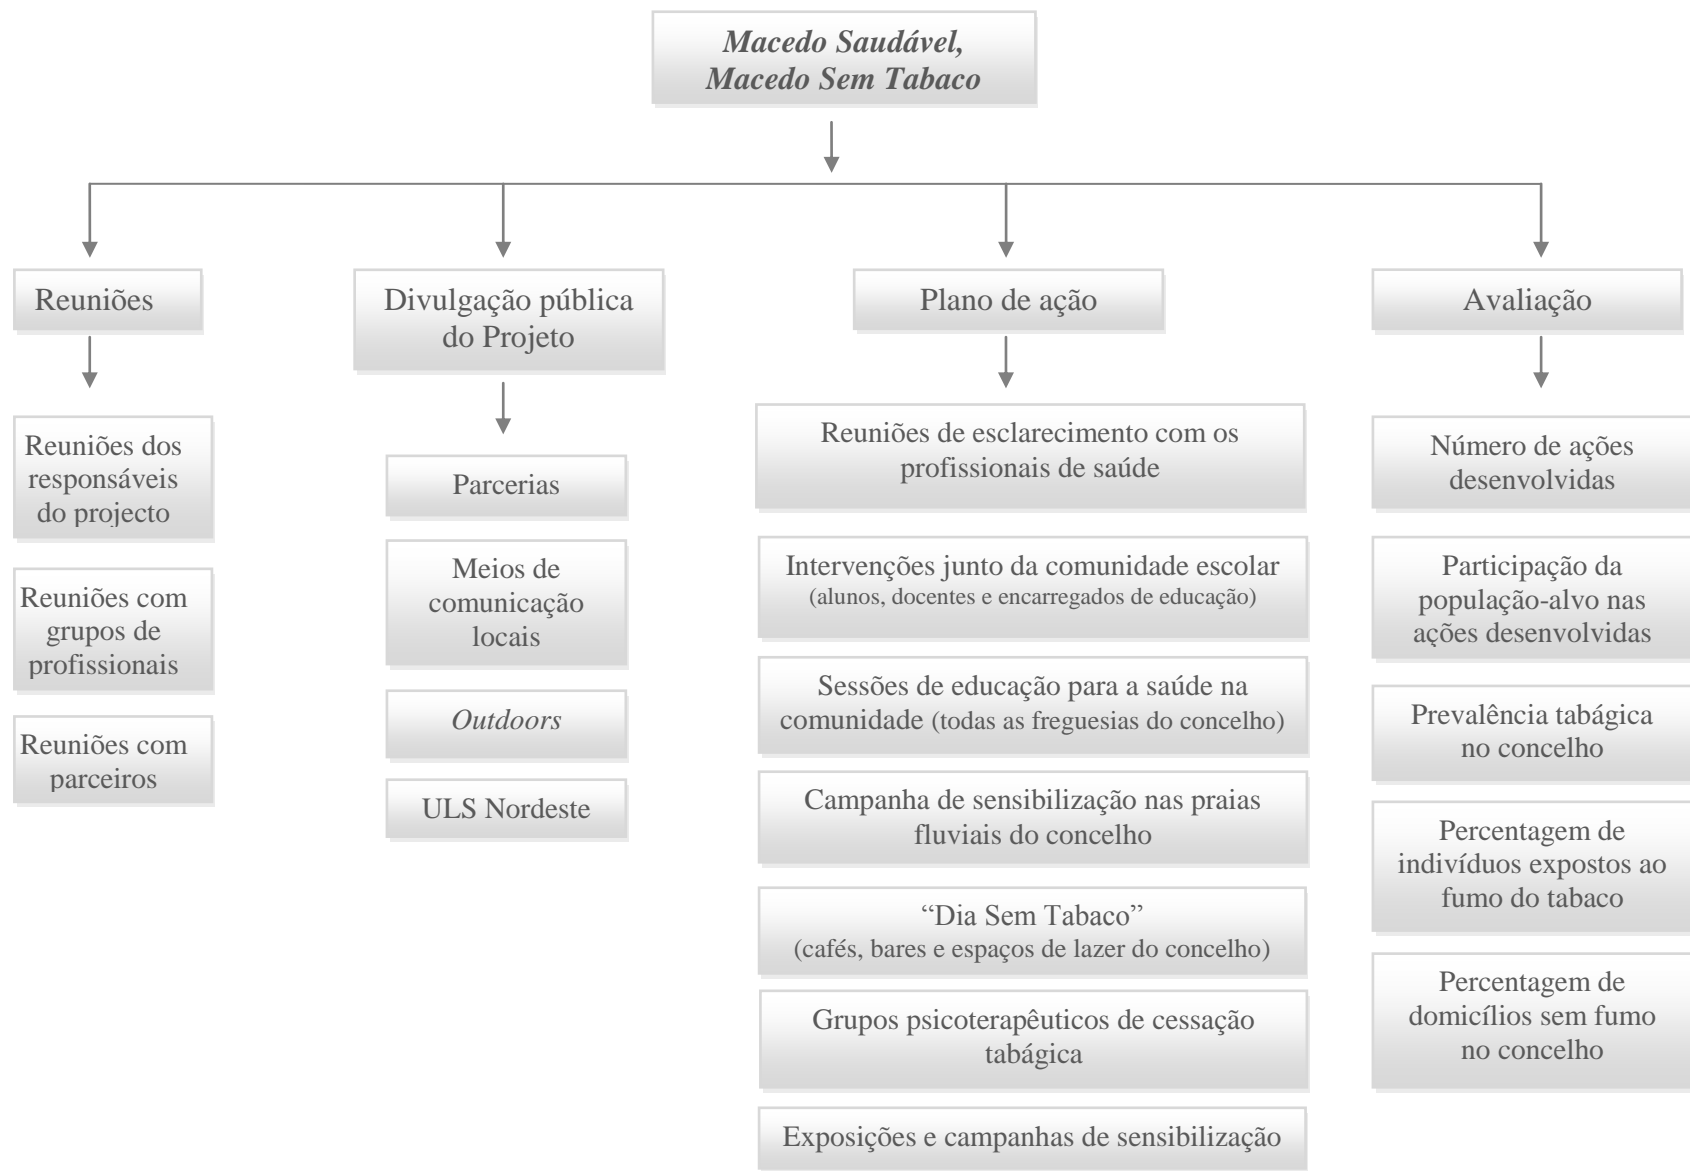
Macedo Saudável, Macedo Sem Tabaco

Reuniões

Reuniões dos responsáveis do projecto

Reuniões com grupos de profissionais

Reuniões com parceiros

Divulgação pública do Projeto

Parcerias

Meios de comunicação locais

Outdoors

ULS Nordeste

Plano de ação

Reuniões de esclarecimento com os profissionais de saúde

Intervenções junto da comunidade escolar (alunos, docentes e encarregados de educação)

Sessões de educação para a saúde na comunidade (todas as freguesias do concelho)

Campanha de sensibilização nas praias fluviais do concelho

“Dia Sem Tabaco” (cafés, bares e espaços de lazer do concelho)

Grupos psicoterapêuticos de cessação tabágica

Exposições e campanhas de sensibilização

Avaliação

Número de ações desenvolvidas

Participação da população-alvo nas ações desenvolvidas

Prevalência tabágica no concelho

Percentagem de indivíduos expostos ao fumo do tabaco

Percentagem de domicílios sem fumo no concelho